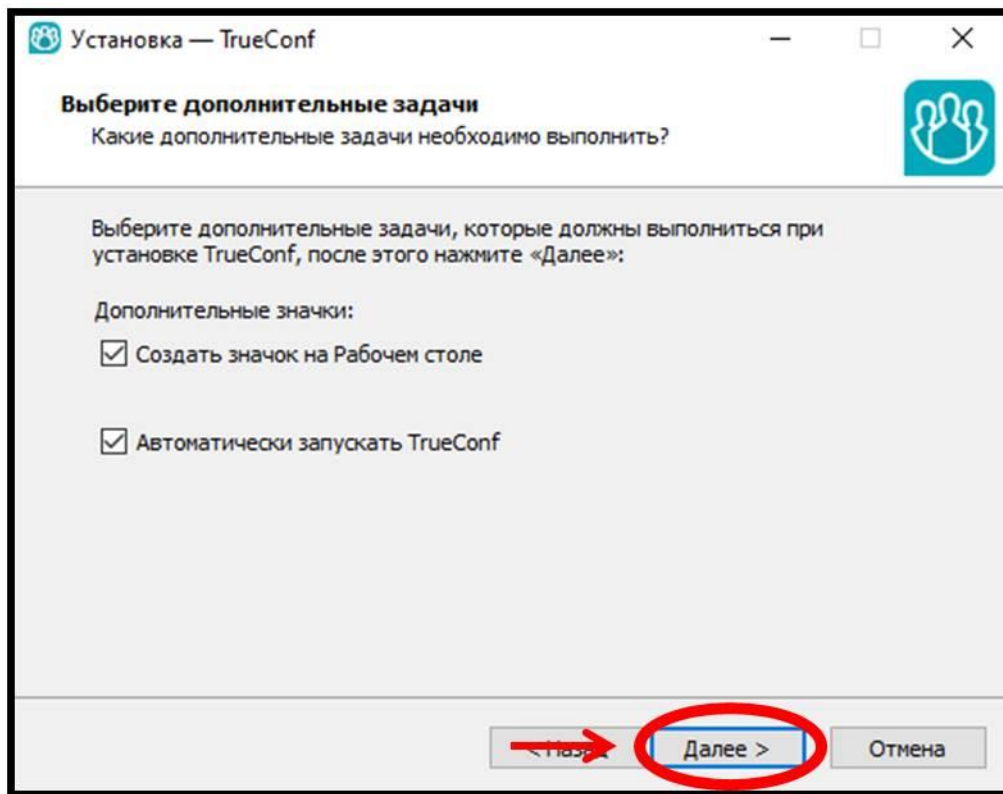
Установка — TrueConf

Выберите дополнительные задачи
Какие дополнительные задачи необходимо выполнить?

Выберите дополнительные задачи, которые должны выполниться при установке TrueConf, после этого нажмите «Далее»:

Дополнительные значки:

Создать значок на Рабочем столе

Автоматически запускать TrueConf

< Назад

Далее >

Отмена